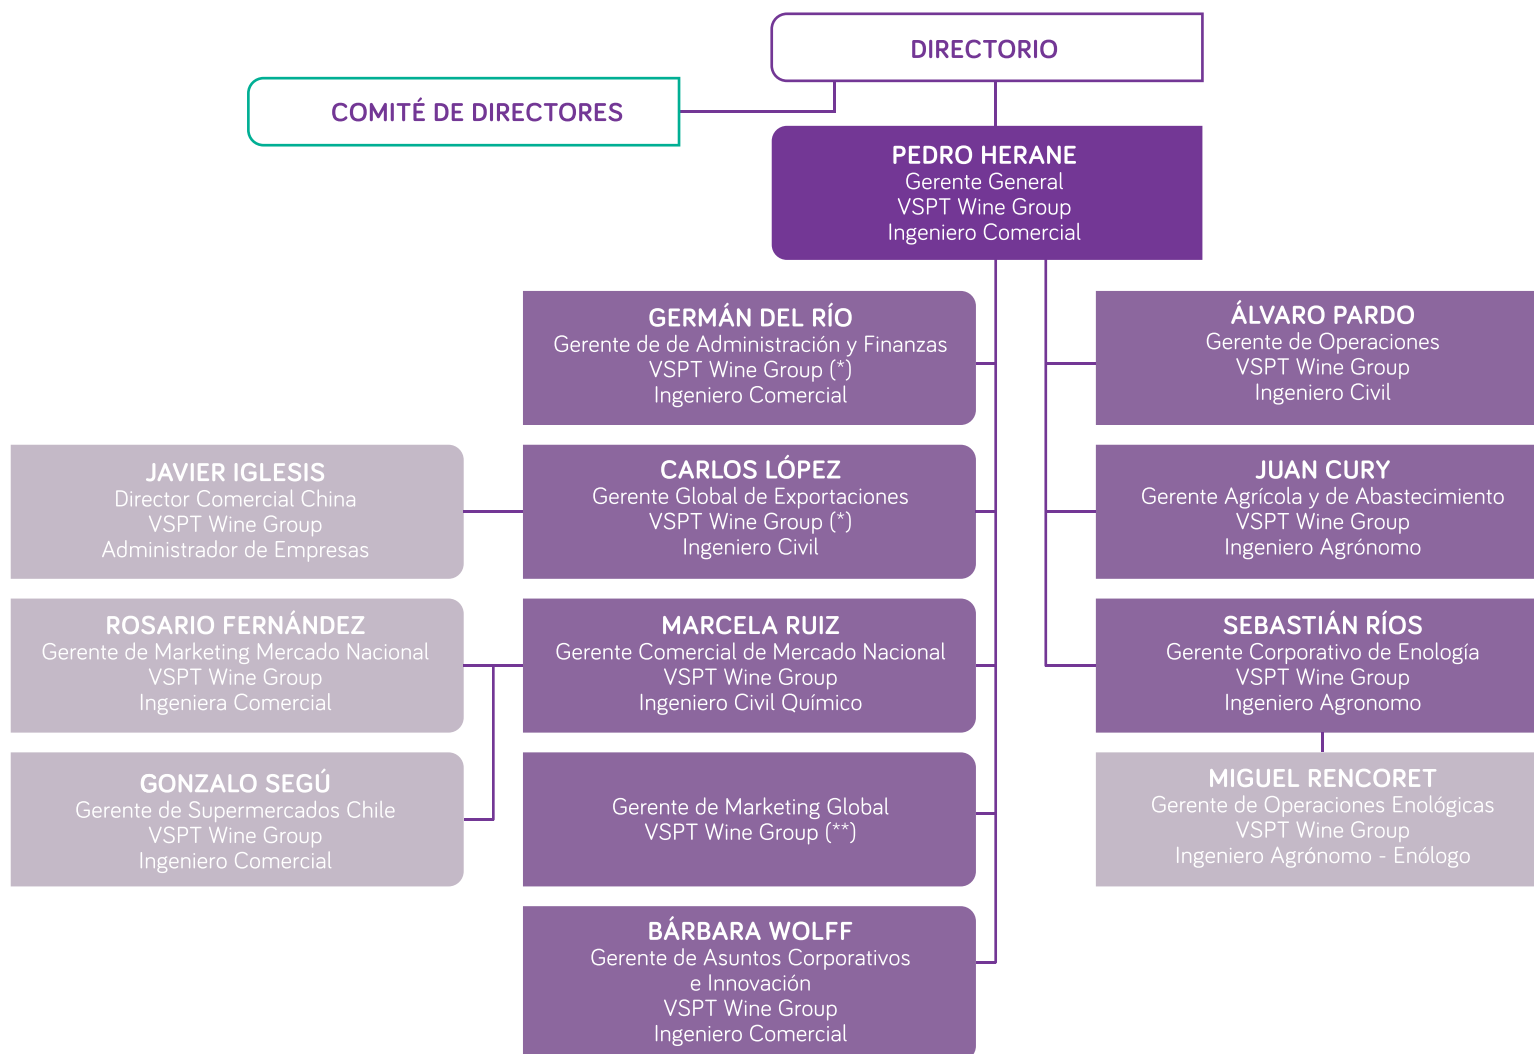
DIRECTORIO

COMITÉ DE DIRECTORES

PEDRO HERANE
Gerente General
VSPT Wine Group
Ingeniero Comercial

GERMÁN DEL RÍO
Gerente de de Administración y Finanzas
VSPT Wine Group (*)
Ingeniero Comercial

ÁLVARO PARDO
Gerente de Operaciones
VSPT Wine Group
Ingeniero Civil

JAVIER IGLESIS
Director Comercial China
VSPT Wine Group
Administrador de Empresas

CARLOS LÓPEZ
Gerente Global de Exportaciones
VSPT Wine Group (*)
Ingeniero Civil

JUAN CURY
Gerente Agrícola y de Abastecimiento
VSPT Wine Group
Ingeniero Agrónomo

ROSARIO FERNÁNDEZ
Gerente de Marketing Mercado Nacional
VSPT Wine Group
Ingeniera Comercial

MARCELA RUIZ
Gerente Comercial de Mercado Nacional
VSPT Wine Group
Ingeniero Civil Químico

SEBASTIÁN RÍOS
Gerente Corporativo de Enología
VSPT Wine Group
Ingeniero Agronomo

GONZALO SEGÚ
Gerente de Supermercados Chile
VSPT Wine Group
Ingeniero Comercial

Gerente de Marketing Global
VSPT Wine Group (**)

MIGUEL RENCORET
Gerente de Operaciones Enológicas
VSPT Wine Group
Ingeniero Agrónomo - Enólogo

BÁRBARA WOLFF
Gerente de Asuntos Corporativos e Innovación
VSPT Wine Group
Ingeniero Comercial